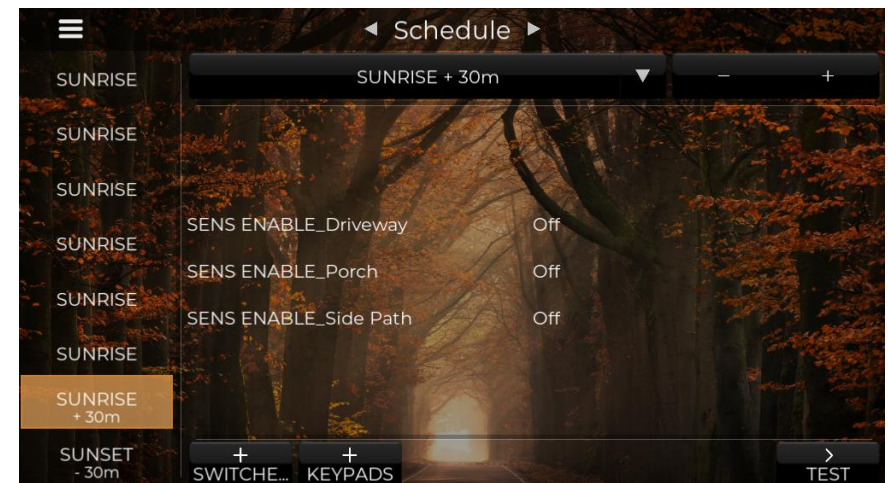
◄ Schedule ►

SUNRISE
SUNRISE
SUNRISE
SUNRISE
SUNRISE
SUNRISE
SUNRISE + 30m
SUNSET - 30m

SUNRISE + 30m ▼

– +

SENS ENABLE_Driveway Off
SENS ENABLE_Porch Off
SENS ENABLE_Side Path Off

+ SWITCHE...
+ KEYPADS
> TEST